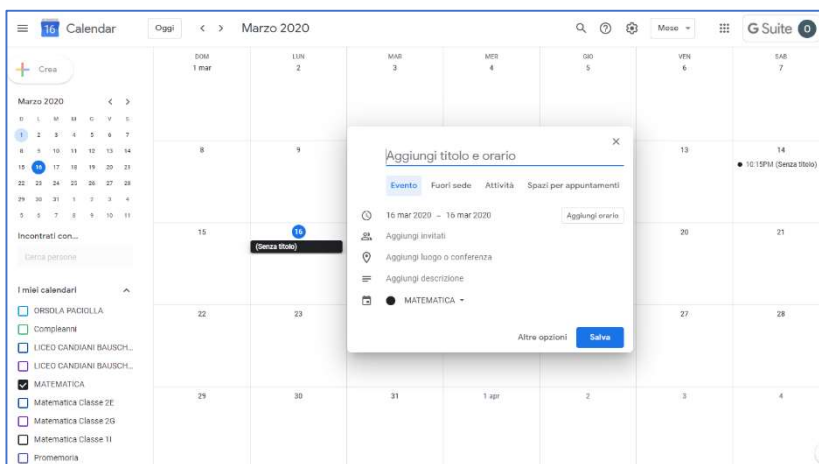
16 Calendar

Oggi < > Marzo 2020

Mese G Suite O

Crea

Marzo 2020 < >

| D | L | M | M | G | V | S |
|---|---|---|---|---|---|---|
| 1 | 2 | 3 | 4 | 5 | 6 | 7 |
| 8 | 9 | 10 | 11 | 12 | 13 | 14 |
| 15 | 16 | 17 | 18 | 19 | 20 | 21 |
| 22 | 23 | 24 | 25 | 26 | 27 | 28 |
| 29 | 30 | 31 | 1 | 2 | 3 | 4 |
| 5 | 6 | 7 | 8 | 9 | 10 | 11 |

Incontrati con...

Cerca persone

I miei calendari

ORSOLA PACIOLLA
Compleanni
LICEO CANDIANI BAUSCH...
LICEO CANDIANI BAUSCH...
MATEMATICA
Matematica Classe 2E
Matematica Classe 2G
Matematica Classe 1I
Promemoria

| DOM | LUN | MAR | MER | GIO | VEN | SAB |
|---|---|---|---|---|---|---|
| 1 mar | 2 | 3 | 4 | 5 | 6 | 7 |
| 8 | 9 | | | | 13 | 14 • 10:15PM (Senza titolo) |
| 15 | 16 (Senza titolo) | | | | 20 | 21 |
| 22 | 23 | | | | 27 | 28 |
| 29 | 30 | 31 | 1 apr | 2 | 3 | 4 |

Aggiungi titolo e orario

Evento Fuori sede Attività Spazi per appuntamenti

16 mar 2020 – 16 mar 2020 Aggiungi orario

Aggiungi invitati

Aggiungi luogo o conferenza

Aggiungi descrizione

MATEMATICA

Altre opzioni Salva